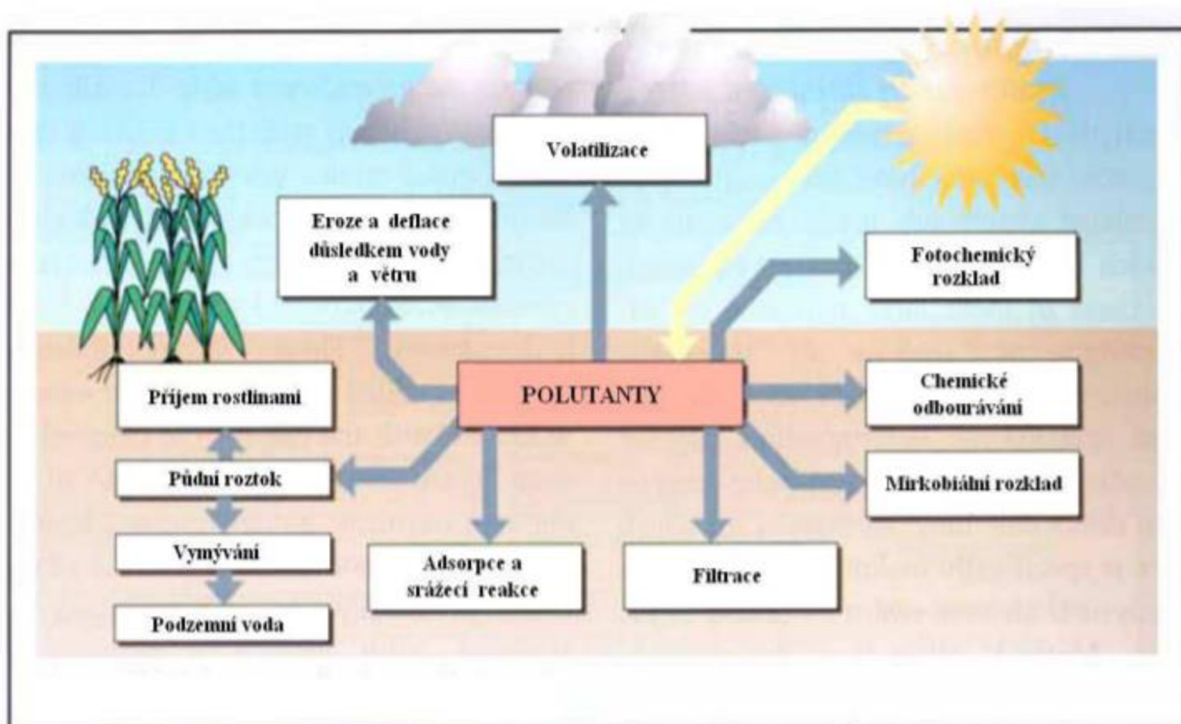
Volatilizace

Eroze a deflace důsledkem vody a větru

Fotochemický rozklad

Příjem rostlinami

POLUTANTY

Chemické odbourávání

Půdní roztok

Mirkobiální rozklad

Vymývání

Adsorpce a srážecí reakce

Filtrace

Podzemní voda